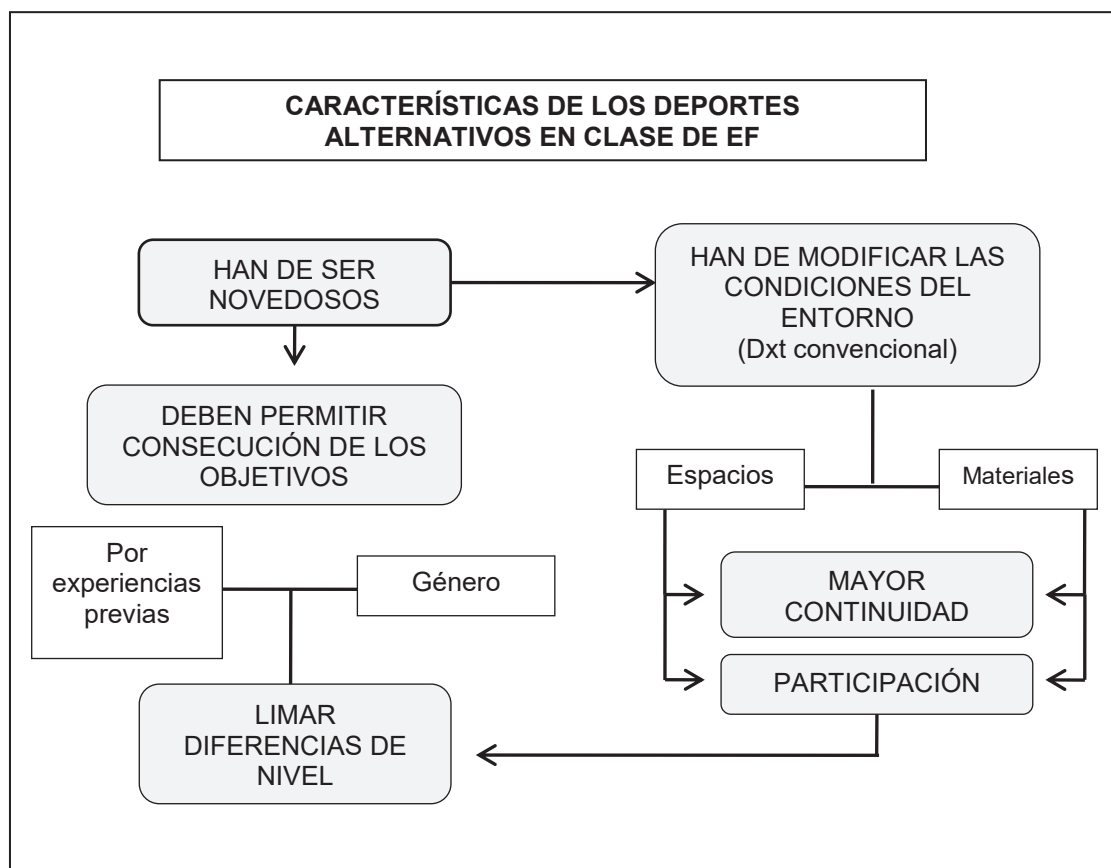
CARACTERÍSTICAS DE LOS DEPORTES ALTERNATIVOS EN CLASE DE EF

HAN DE SER NOVEDOSOS

HAN DE MODIFICAR LAS CONDICIONES DEL ENTORNO (Dxt convencional)

DEBEN PERMITIR CONSECUCIÓN DE LOS OBJETIVOS

Espacios

Materiales

Por experiencias previas

Género

MAYOR CONTINUIDAD

PARTICIPACIÓN

LIMAR DIFERENCIAS DE NIVEL